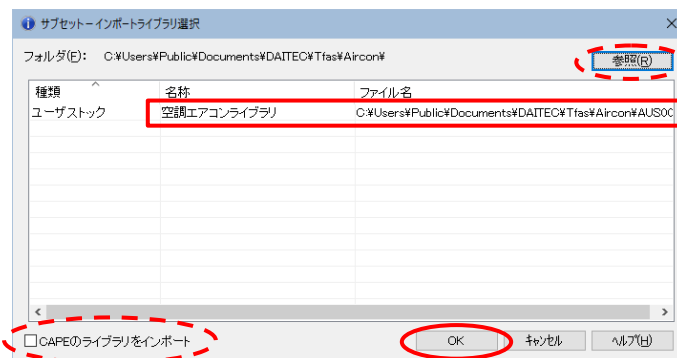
サブセット－インポートライブラリ選択

フォルダ(F): C:¥Users¥Public¥Documents¥DAITEC¥Tfas¥Aircon¥

参照(R)

| 種類 | 名称 | ファイル名 |
|---|---|---|
| ユーザストック | 空調エアコンライブラリ | C:¥Users¥Public¥Documents¥DAITEC¥Tfas¥Aircon¥AUS0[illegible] |

CAPEのライブラリをインポート

OK

ｷｬﾝｾﾙ

ﾍﾙﾌﾟ(H)